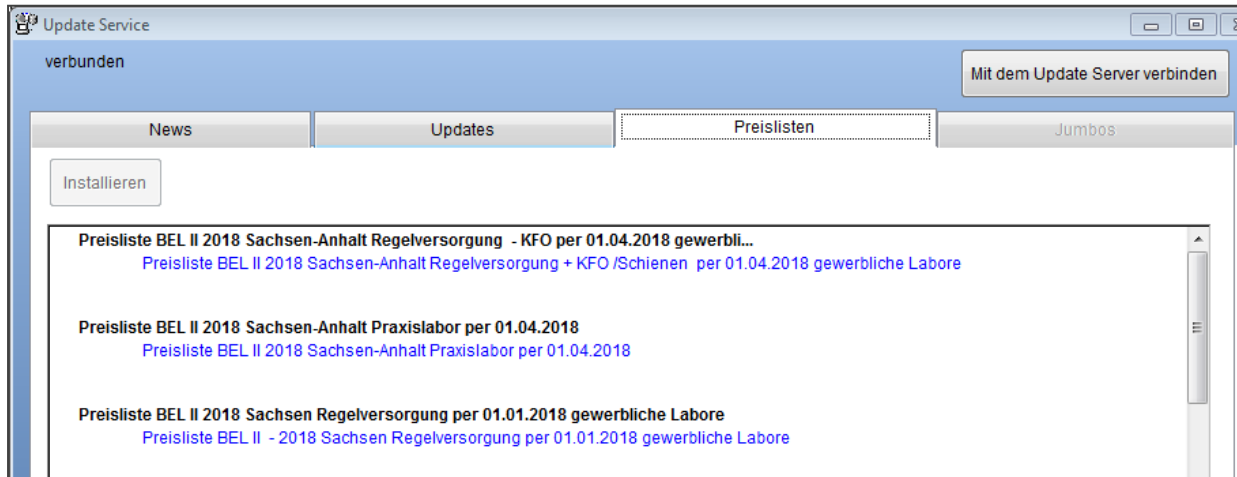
Update Service

verbunden

Mit dem Update Server verbinden

News

Updates

Preislisten

Jumbos

Installieren

Preisliste BEL II 2018 Sachsen-Anhalt Regelversorgung - KFO per 01.04.2018 gewerbli...
Preisliste BEL II 2018 Sachsen-Anhalt Regelversorgung + KFO /Schienen per 01.04.2018 gewerbliche Labore

Preisliste BEL II 2018 Sachsen-Anhalt Praxislabor per 01.04.2018
Preisliste BEL II 2018 Sachsen-Anhalt Praxislabor per 01.04.2018

Preisliste BEL II 2018 Sachsen Regelversorgung per 01.01.2018 gewerbliche Labore
Preisliste BEL II - 2018 Sachsen Regelversorgung per 01.01.2018 gewerbliche Labore